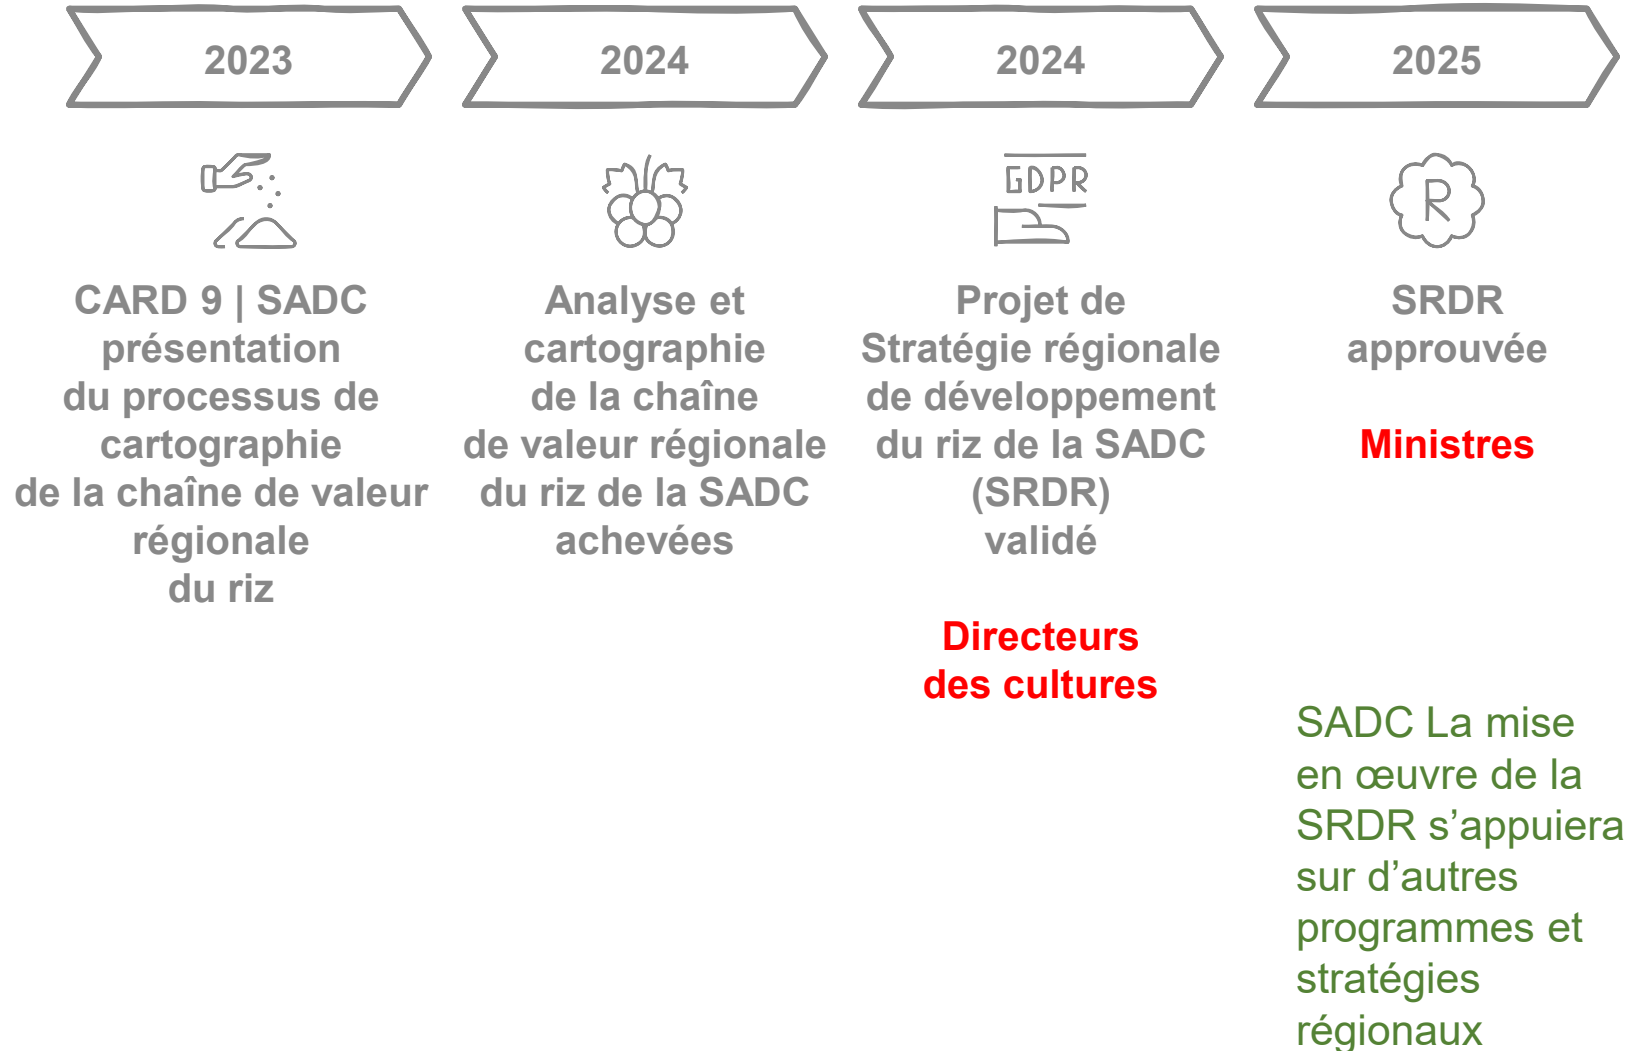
2023

2024

2024

2025

GDPR

R

CARD 9 | SADC présentation du processus de cartographie de la chaîne de valeur régionale du riz

Analyse et cartographie de la chaîne de valeur régionale du riz de la SADC achevées

Projet de Stratégie régionale de développement du riz de la SADC (SRDR) validé

Directeurs des cultures

SRDR approuvée

Ministres

SADC La mise en œuvre de la SRDR s'appuiera sur d'autres programmes et stratégies régionaux